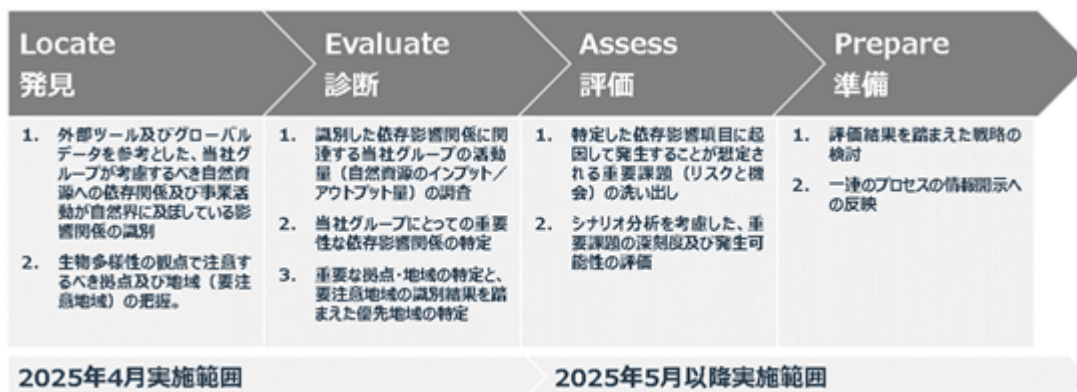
Locate
発見

1. 外部ツール及びグローバルデータを参考とした、当社グループが考慮するべき自然資源への依存関係及び事業活動が自然界に及ぼしている影響関係の識別

2. 生物多様性の観点で注意するべき拠点及び地域（要注意地域）の把握。

Evaluate
診断

1. 識別した依存影響関係に関連する当社グループの活動量（自然資源のインプット／アウトプット量）の調査

2. 当社グループにとっての重要性な依存影響関係の特定

3. 重要な拠点・地域の特定と、要注意地域の識別結果を踏まえた優先地域の特定

Assess
評価

1. 特定した依存影響項目に起因して発生することが想定される重要課題（リスクと機会）の洗い出し

2. シナリオ分析を考慮した、重要課題の深刻度及び発生可能性の評価

Prepare
準備

1. 評価結果を踏まえた戦略の検討

2. 一連のプロセスの情報開示への反映

2025年4月実施範囲

2025年5月以降実施範囲